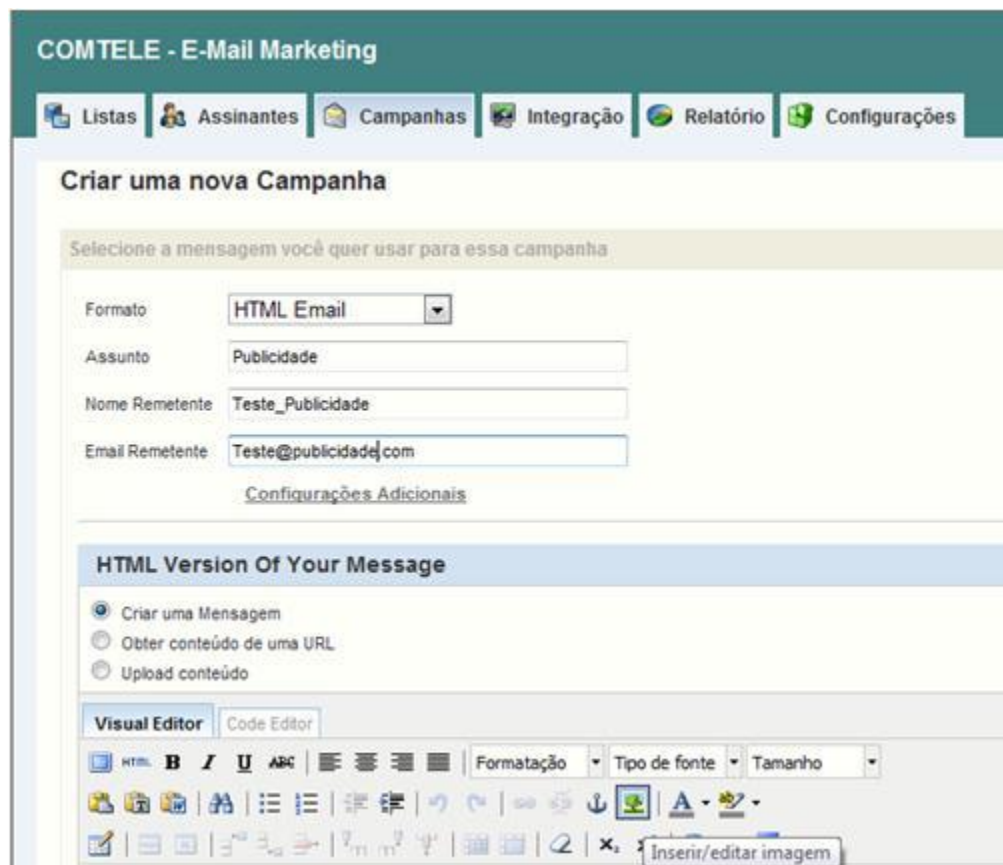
COMTELE - E-Mail Marketing

Listas | Assinantes | Campanhas | Integração | Relatório | Configurações

Criar uma nova Campanha

Selecione a mensagem você quer usar para essa campanha

Formato HTML Email

Assunto Publicidade

Nome Remetente Teste_Publicidade

Email Remetente Teste@publicidade.com

Configurações Adicionais

HTML Version Of Your Message

Criar uma Mensagem

Obter conteúdo de uma URL

Upload conteúdo

Visual Editor | Code Editor

HTML B I U ABC | Formatação | Tipo de fonte | Tamanho

A

Inserir/editar imagem